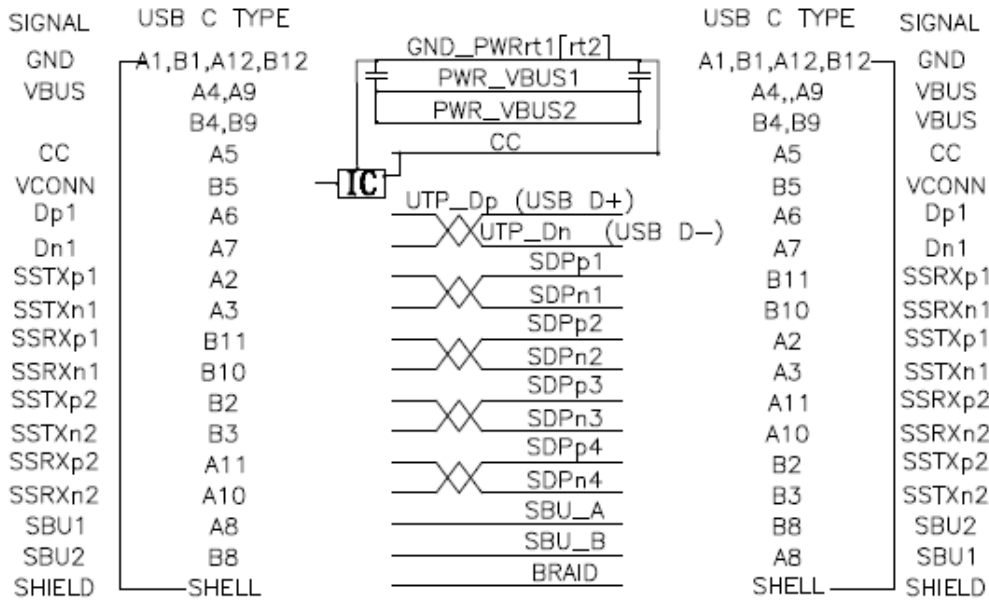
| SIGNAL | USB C TYPE | | USB C TYPE | SIGNAL |
|---|---|---|---|---|
| GND | A1,B1,A12,B12 | GND_PWRrt1[rt2] | A1,B1,A12,B12 | GND |
| VBUS | A4,A9 | PWR_VBUS1 | A4,,A9 | VBUS |
| | B4,B9 | PWR_VBUS2 | B4,B9 | VBUS |
| CC | A5 | CC | A5 | CC |
| VCONN | B5 | IC | B5 | VCONN |
| Dp1 | A6 | UTP_Dp (USB D+) | A6 | Dp1 |
| Dn1 | A7 | UTP_Dn (USB D−) | A7 | Dn1 |
| SSTXp1 | A2 | SDPp1 | B11 | SSRXp1 |
| SSTXn1 | A3 | SDPn1 | B10 | SSRXn1 |
| SSRXp1 | B11 | SDPp2 | A2 | SSTXp1 |
| SSRXn1 | B10 | SDPn2 | A3 | SSTXn1 |
| SSTXp2 | B2 | SDPp3 | A11 | SSRXp2 |
| SSTXn2 | B3 | SDPn3 | A10 | SSRXn2 |
| SSRXp2 | A11 | SDPp4 | B2 | SSTXp2 |
| SSRXn2 | A10 | SDPn4 | B3 | SSTXn2 |
| SBU1 | A8 | SBU_A | B8 | SBU2 |
| SBU2 | B8 | SBU_B | A8 | SBU1 |
| SHIELD | SHELL | BRAID | SHELL | SHIELD |